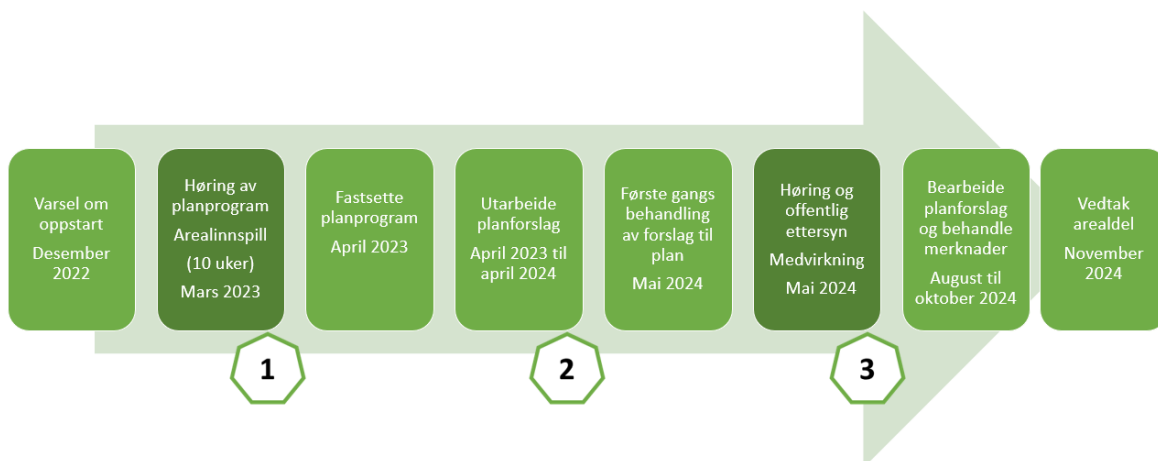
Varsel om oppstart

Desember 2022

Høring av planprogram

Arealinnspill

(10 uker)

Mars 2023

Fastsette planprogram

April 2023

Utarbeide planforslag

April 2023 til april 2024

Første gangs behandling av forslag til plan

Mai 2024

Høring og offentlig ettersyn

Medvirkning

Mai 2024

Bearbeide planforslag og behandle merknader

August til oktober 2024

Vedtak arealdel

November 2024

1

2

3